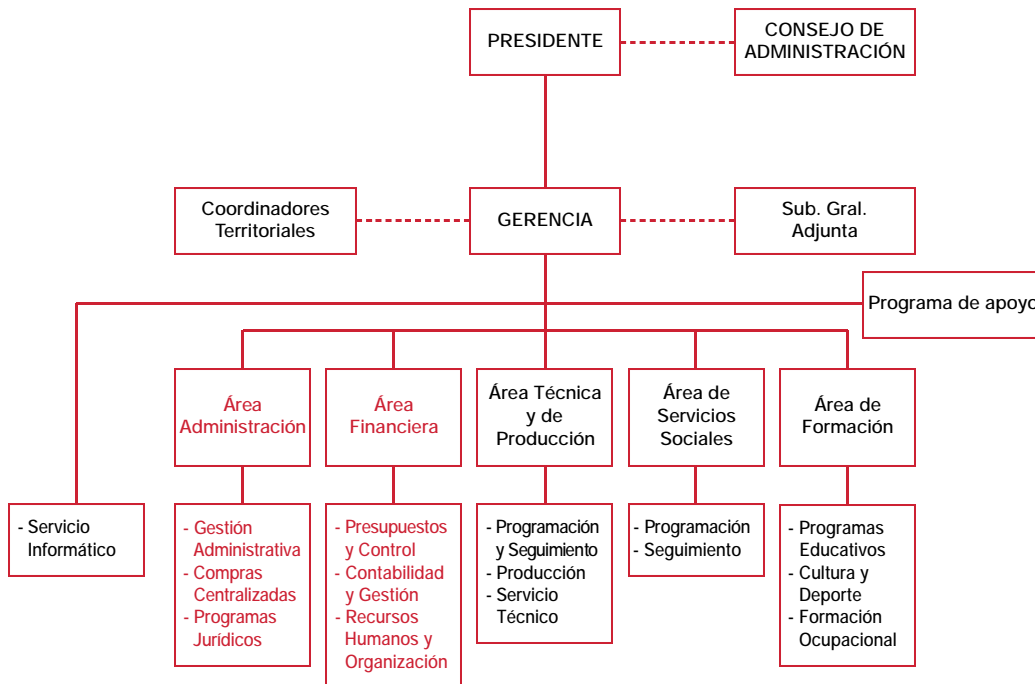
PRESIDENTE

CONSEJO DE ADMINISTRACIÓN

Coordinadores Territoriales

GERENCIA

Sub. Gral. Adjunta

Programa de apoyo

Área Administración

Área Financiera

Área Técnica y de Producción

Área de Servicios Sociales

Área de Formación

- Servicio Informático

- Gestión Administrativa
- Compras Centralizadas
- Programas Jurídicos

- Presupuestos y Control
- Contabilidad y Gestión
- Recursos Humanos y Organización

- Programación y Seguimiento
- Producción
- Servicio Técnico

- Programación
- Seguimiento

- Programas Educativos
- Cultura y Deporte
- Formación Ocupacional